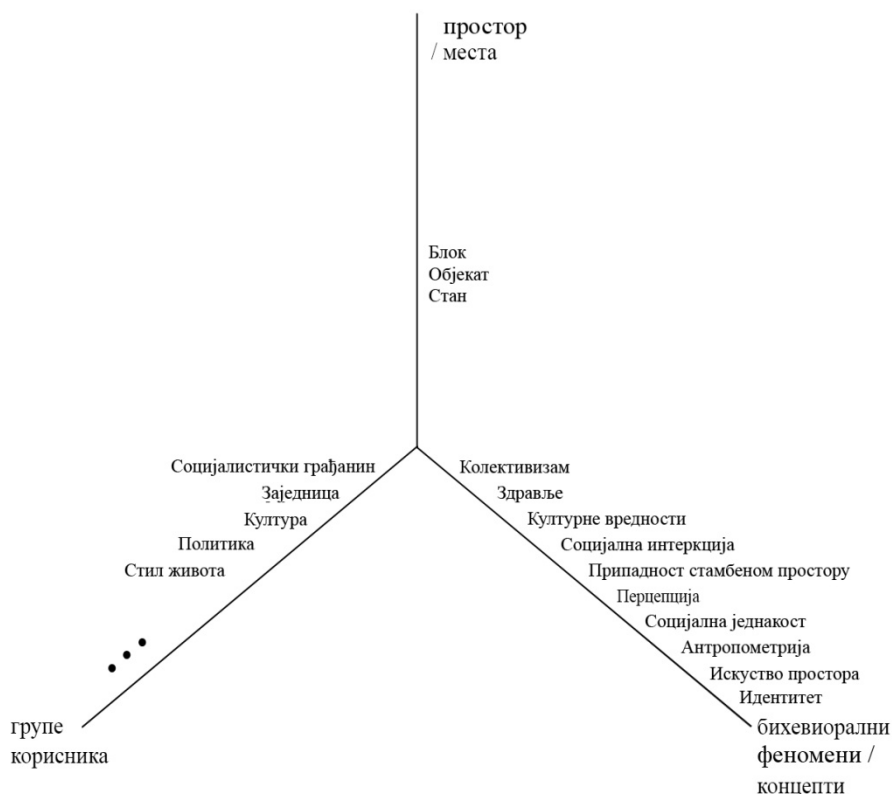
простор
/ места

Блок
Објекат
Стан

Социјалистички грађанин
Заједница
Култура
Политика
Стил живота

• • •

групе
корисника

Колективизам
Здравље
Културне вредности
Социјална интеркција
Припадност стамбеном простору
Перцепција
Социјална једнакост
Антропометрија
Искуство простора
Идентитет

бихевиорални
феномени /
концепти